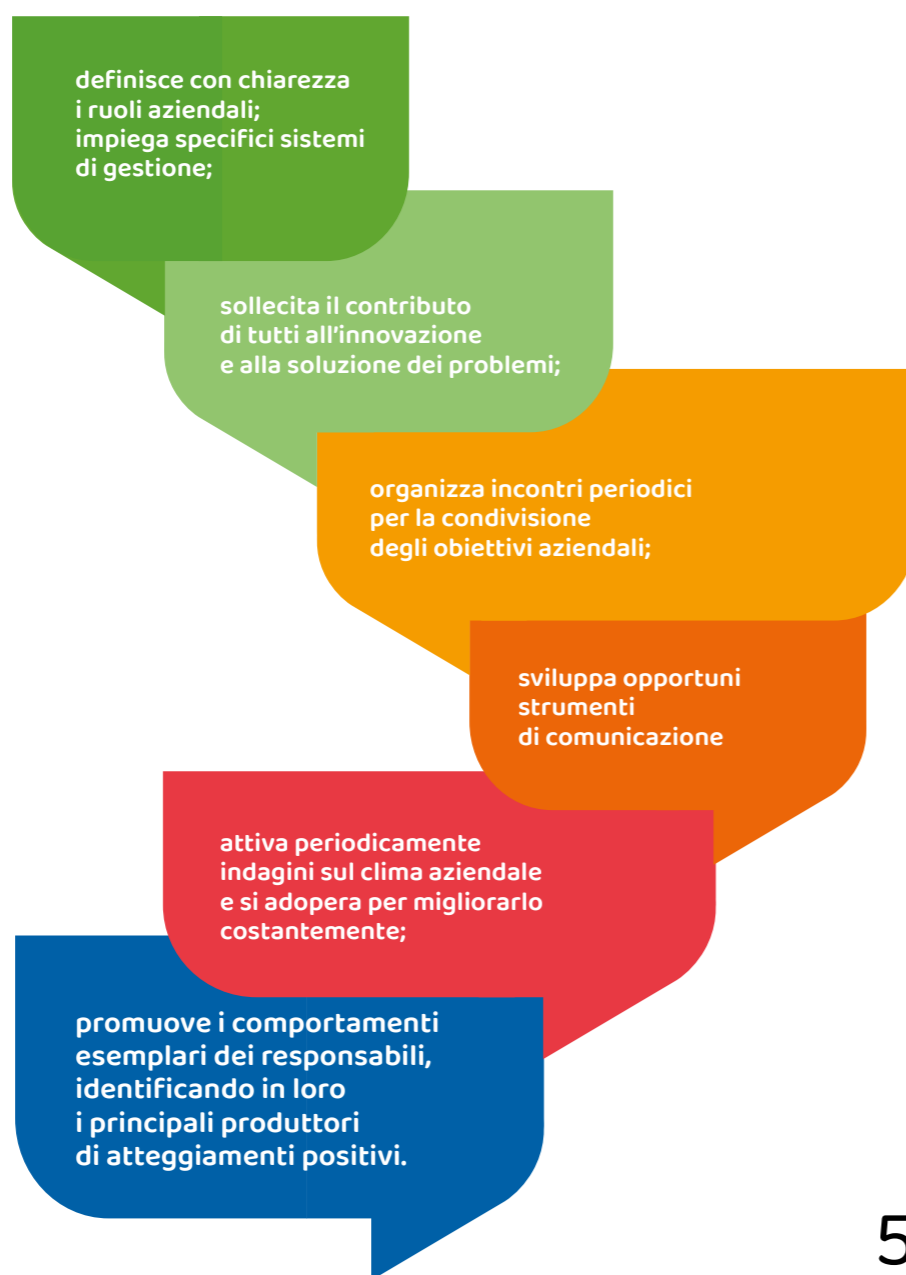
definisce con chiarezza i ruoli aziendali; impiega specifici sistemi di gestione;

sollecita il contributo di tutti all’innovazione e alla soluzione dei problemi;

organizza incontri periodici per la condivisione degli obiettivi aziendali;

sviluppa opportuni strumenti di comunicazione

attiva periodicamente indagini sul clima aziendale e si adopera per migliorarlo costantemente;

promuove i comportamenti esemplari dei responsabili, identificando in loro i principali produttori di atteggiamenti positivi.

5